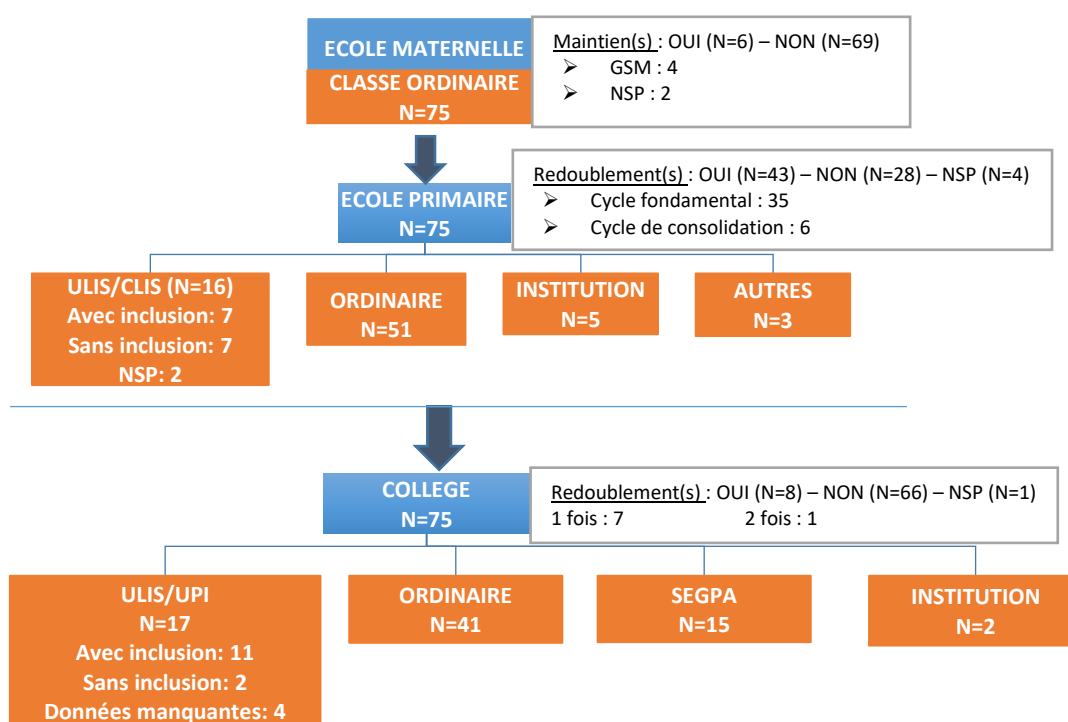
ECOLE MATERNELLE
CLASSE ORDINAIRE
N=75

Maintien(s) : OUI (N=6) – NON (N=69)
➢ GSM : 4
➢ NSP : 2

ECOLE PRIMAIRE
N=75

Redoublement(s) : OUI (N=43) – NON (N=28) – NSP (N=4)
➢ Cycle fondamental : 35
➢ Cycle de consolidation : 6

ULIS/CLIS (N=16)
Avec inclusion: 7
Sans inclusion: 7
NSP: 2

ORDINAIRE
N=51

INSTITUTION
N=5

AUTRES
N=3

COLLEGE
N=75

Redoublement(s) : OUI (N=8) – NON (N=66) – NSP (N=1)
1 fois : 7 2 fois : 1

ULIS/UPI
N=17
Avec inclusion: 11
Sans inclusion: 2
Données manquantes: 4

ORDINAIRE
N=41

SEGPA
N=15

INSTITUTION
N=2